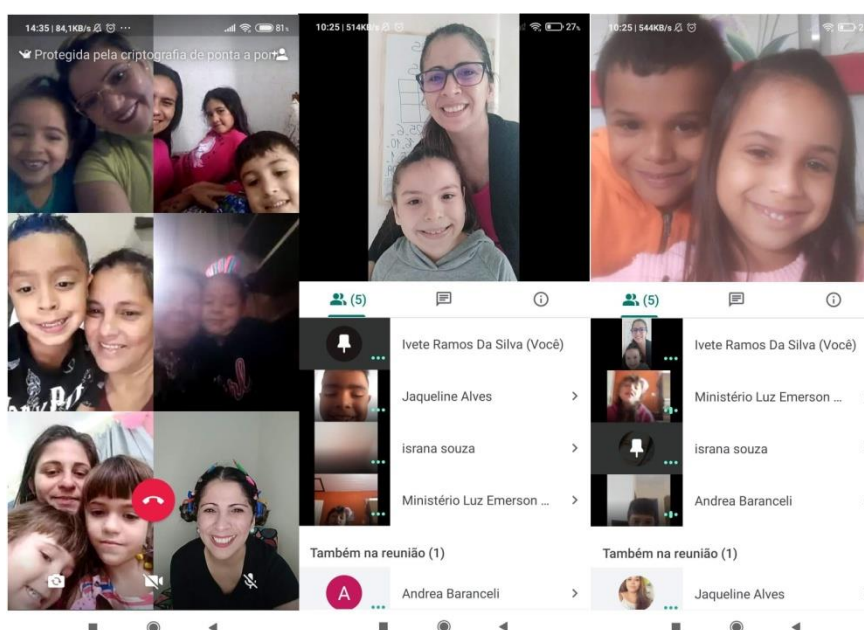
14:35 | 84,1KB/s ⋯ 81

Protegida pela criptografia de ponta a ponta

10:25 | 514KB/s 27

(5)

Ivete Ramos Da Silva (Você)

Jaqueline Alves

israna souza

Ministério Luz Emerson ...

Também na reunião (1)

A

Andrea Baranceli

10:25 | 544KB/s

(5)

Ivete Ramos Da Silva (Você)

Ministério Luz Emerson ...

israna souza

Andrea Baranceli

Também na reunião (1)

Jaqueline Alves